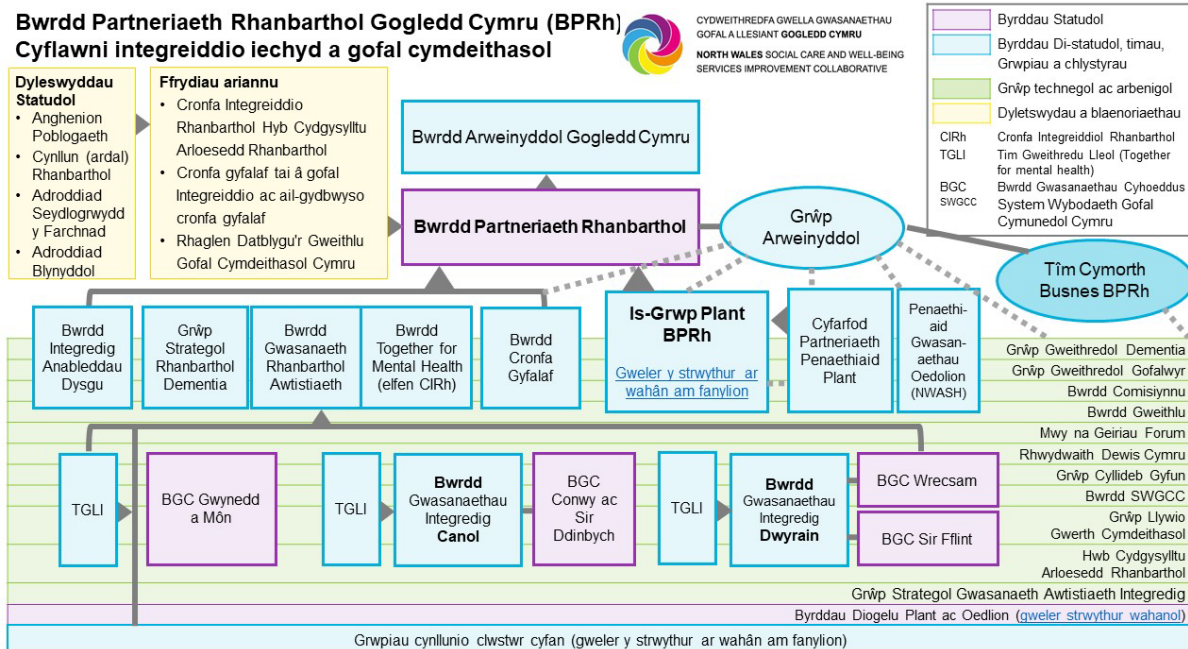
Bwrdd Partneriaeth Rhanbarthol Gogledd Cymru (BPRh)
Cyflawni integreiddio iechyd a gofal cymdeithasol

CYDWEITHREDFA GWELLA GWASANAETHAU GOFAL A LLESIANT GOGLEDD CYMRU
NORTH WALES SOCIAL CARE AND WELL-BEING SERVICES IMPROVEMENT COLLABORATIVE

Byrddau Statudol
Byrddau Di-statudol, timau, Grwpiau a chlystyrau
Grŵp technegol ac arbenigol
Dyletswydau a blaenoriaethau
CIRh Cronfa Integreiddiol Rhanbarthol
TGLI Tim Gweithredu Lleol (Together for mental health)
BGC Bwrdd Gwasanaethau Cyhoeddus
SWGCC System Wybodaeth Gofal Cymunedol Cymru

Dyleswyddau Statudol
• Anghenion Poblogaeth
• Cynllun (ardal) Rhanbarthol
• Adroddiad Seydlogrwydd y Farchnad
• Adroddiad Blynyddol

Ffrydiau ariannu
• Cronfa Integreiddio Rhanbarthol Hyb Cydgysylltu Arloesedd Rhanbarthol
• Cronfa gyfalaf tai â gofal Integreiddio ac ail-gydbwyso cronfa gyfalaf
• Rhaglen Datblygu'r Gweithlu Gofal Cymdeithasol Cymru

Bwrdd Arweinyddol Gogledd Cymru
Bwrdd Partneriaeth Rhanbarthol
Grŵp Arweinyddol
Tîm Cymorth Busnes BPRh

Bwrdd Integredig Anableddau Dysgu
Grŵp Strategol Rhanbarthol Dementia
Bwrdd Gwasanaeth Rhanbarthol Awtistiaeth
Bwrdd Together for Mental Health (elfen CIRh)
Bwrdd Cronfa Gyfalaf
Is-Grwp Plant BPRh
Gweler y strwythur ar wahân am fanylion
Cyfarfod Partneriaeth Penaethiaid Plant
Penaethiaid Gwasanaethau Oedolion (NWASH)

Grŵp Gweithredol Dementia
Grŵp Gweithredol Gofalwyr
Bwrdd Comisiynnu
Bwrdd Gweithlu
Mwy na Geiriau Forum
Rhwydwaith Dewis Cymru
Grŵp Cyllideb Gyfun
Bwrdd SWGCC
Grŵp Llywio Gwerth Cymdeithasol
Hwb Cydgysylltu Arloesedd Rhanbarthol
Grŵp Strategol Gwasanaeth Awtistiaeth Integredig

TGLI
BGC Gwynedd a Môn
TGLI
Bwrdd Gwasanaethau Integredig Canol
BGC Conwy ac Sir Ddinbych
TGLI
Bwrdd Gwasanaethau Integredig Dwyrain
BGC Wrecsam
BGC Sir Fflint

Byrddau Diogelu Plant ac Oedlion (gweler strwythur wahanol)
Grwpiau cynllunio clwstwr cyfan (gweler y strwythur ar wahân am fanylion)